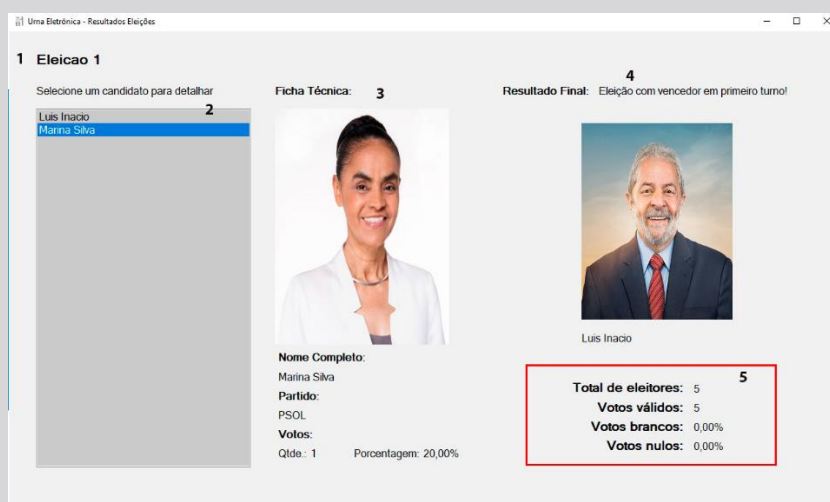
Urna Eletrônica - Resultados Eleições

1 Eleicao 1

Selecione um candidato para detalhar 2

Luis Inacio
Marina Silva

Ficha Técnica: 3

Nome Completo:
Marina Silva
Partido:
PSOL
Votos:
Qtde.: 1 Porcentagem: 20,00%

4
Resultado Final: Eleição com vencedor em primeiro turno!

Luis Inacio

5
Total de eleitores: 5
Votos válidos: 5
Votos brancos: 0,00%
Votos nulos: 0,00%